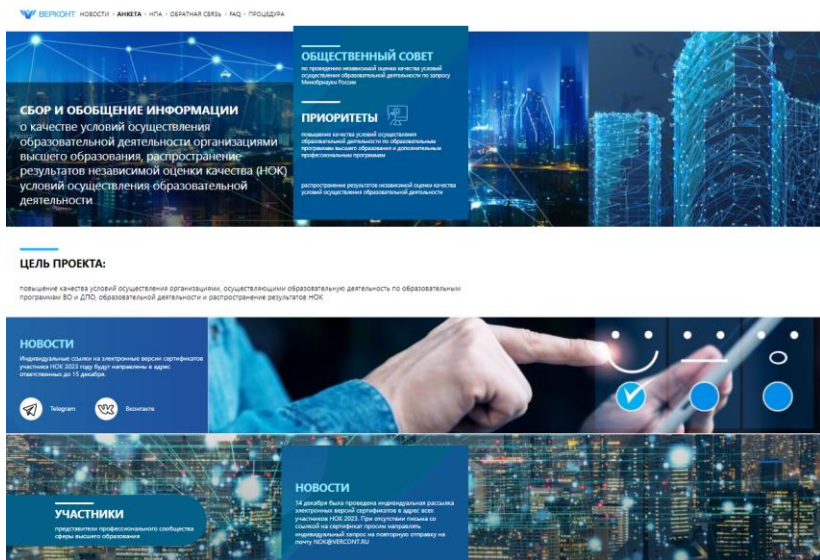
ВЕРКОНТ НОВОСТИ • АНКЕТА • НПА • ОБРАТНАЯ СВЯЗЬ • FAQ • ПРОЦЕДУРА

СБОР И ОБОБЩЕНИЕ ИНФОРМАЦИИ о качестве условий осуществления образовательной деятельности организациями высшего образования, распространение результатов независимой оценки качества (НОК) условий осуществления образовательной деятельности

ОБЩЕСТВЕННЫЙ СОВЕТ

по проведению независимой оценки качества условий осуществления образовательной деятельности по запросу Минобрнауки России

ПРИОРИТЕТЫ

повышение качества условий осуществления образовательной деятельности по образовательным программам высшего образования и дополнительным профессиональным программам

распространение результатов независимой оценки качества условий осуществления образовательной деятельности

ЦЕЛЬ ПРОЕКТА:

повышение качества условий осуществления организациями, осуществляющими образовательную деятельность по образовательным программам ВО и ДПО, образовательной деятельности и распространение результатов НОК

НОВОСТИ

Индивидуальные ссылки на электронные версии сертификатов участника НОК 2023 году будут направлены в адрес ответственных до 15 декабря.

Telegram

Вконтакте

УЧАСТНИКИ

представители профессионального сообщества сферы высшего образования

НОВОСТИ

14 декабря была проведена индивидуальная рассылка электронных версий сертификатов в адрес всех участников НОК 2023. При отсутствии письма со ссылкой на сертификат просим направлять индивидуальный запрос на повторную отправку на почту NOK@VERCONT.RU